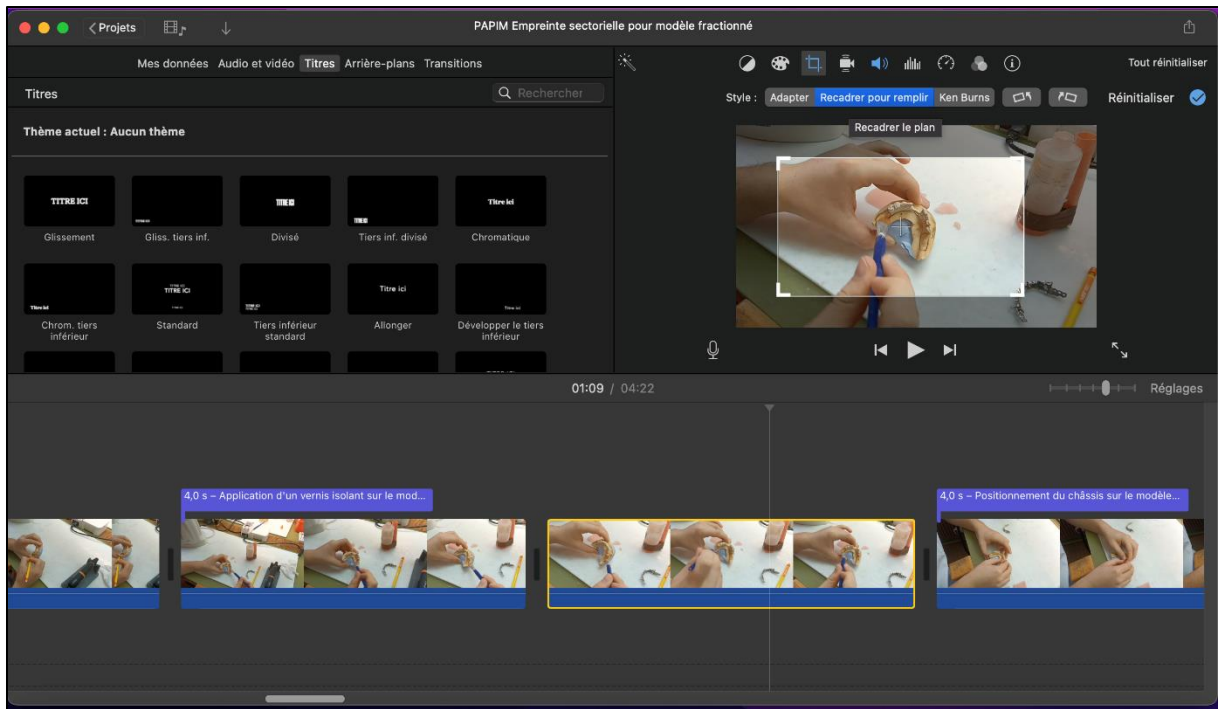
Projets

PAPIM Empreinte sectorielle pour modèle fractionné

Mes données Audio et vidéo Titres Arrière-plans Transitions

Titres

Rechercher

Thème actuel : Aucun thème

TITRE ICI
Glissement

Gliss. tiers inf.

Divisé

Tiers inf. divisé

Titre ici
Chromatique

Titre ici
Chrom. tiers inférieur

TITRE ICI
Standard

Tiers inférieur standard

Titre ici
Allonger

Développer le tiers inférieur

Tout réinitialiser

Style : Adapter Recadrer pour remplir Ken Burns

Réinitialiser

Recadrer le plan

01:09 / 04:22

Réglages

4,0 s – Application d'un vernis isolant sur le mod...

4,0 s – Positionnement du châssis sur le modèle...